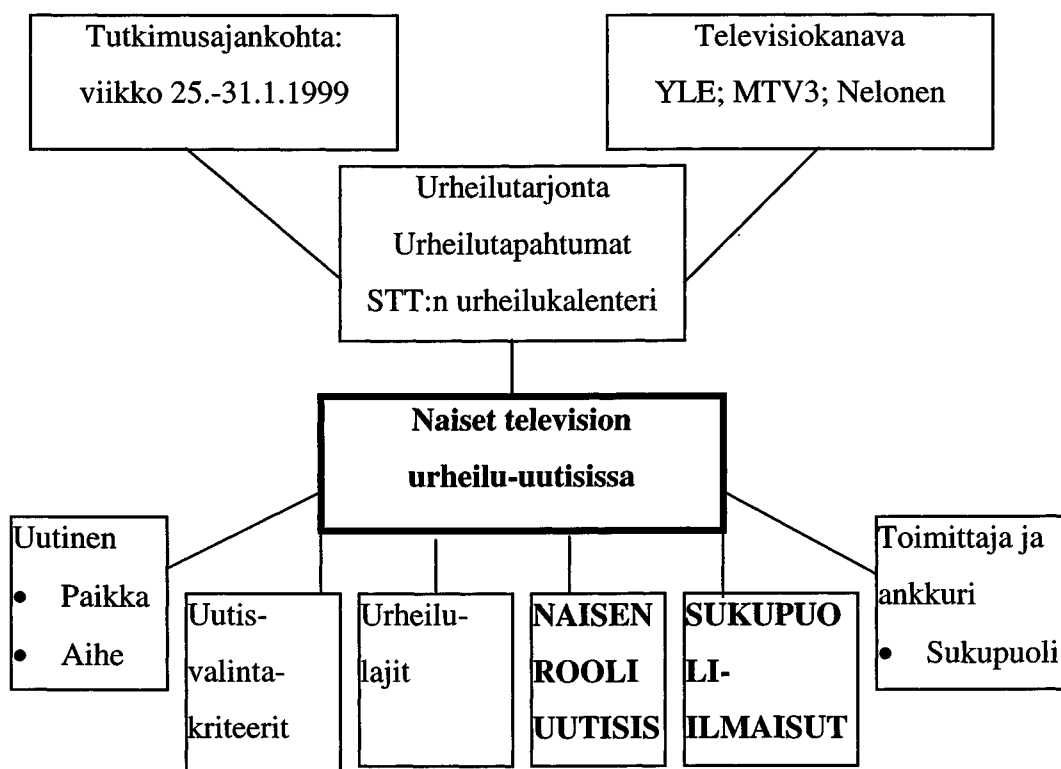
Tutkimusajankohta:
viikko 25.-31.1.1999

Televisiokanava
YLE; MTV3; Nelonen

Urheilutarjonta
Urheilutapahtumat
STT:n urheilukalenteri

**Naiset television urheilu-uutisissa**

Uutinen
- Paikka
- Aihe

Uutisvalintakriteerit

Urheilulajit

**NAISEN ROOLI UUTISIS**

**SUKUPUOLI-ILMAISUT**

Toimittaja ja ankkuri
- Sukupuoli